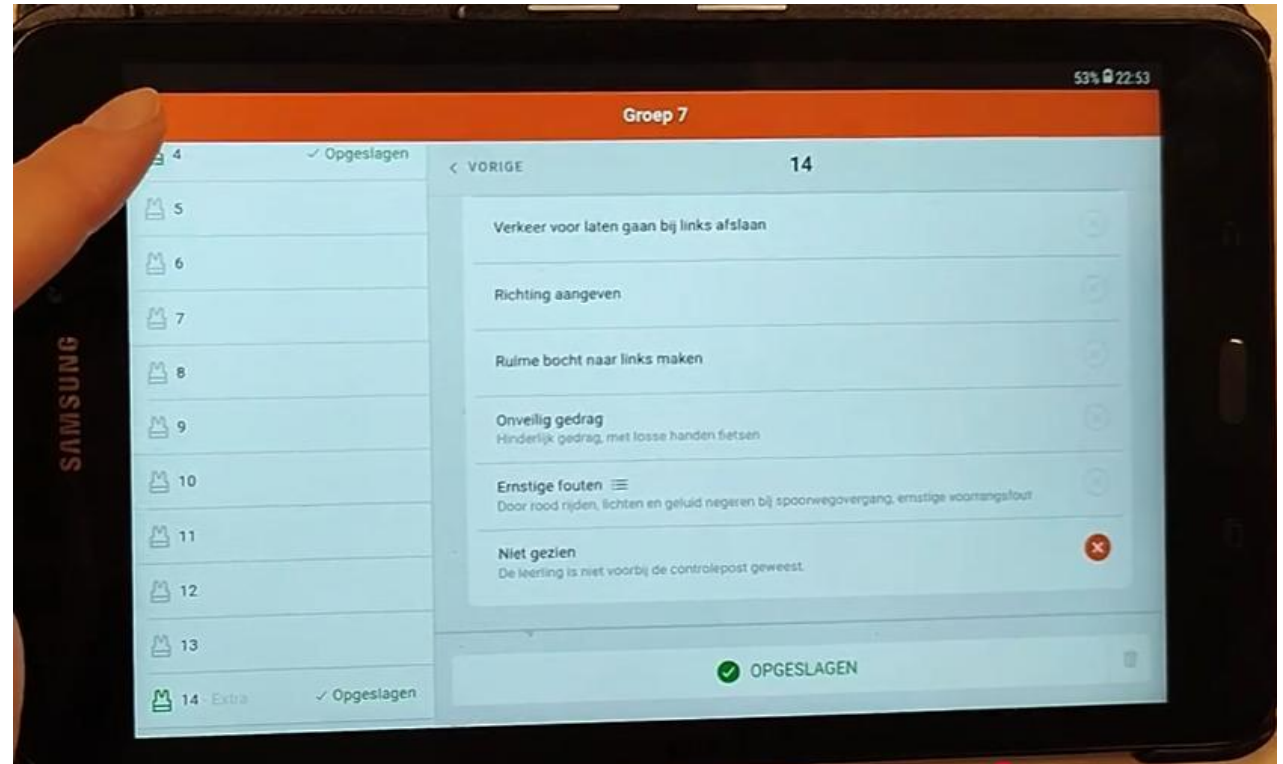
SAMSUNG

53% 22:53

Groep 7

4 ✓ Opgeslagen
5
6
7
8
9
10
11
12
13
14 · Extra ✓ Opgeslagen

< VORIGE
14

Verkeer voor laten gaan bij links afslaan

Richting aangeven

Ruime bocht naar links maken

Onveilig gedrag
Hinderlijk gedrag, met losse handen fietsen

Ernstige fouten
Door rood rijden, lichten en geluid negeren bij spoorwegovergang, ernstige voorrangsfout

Niet gezien
De leerling is niet voorbij de controlepost geweest.

OPGESLAGEN